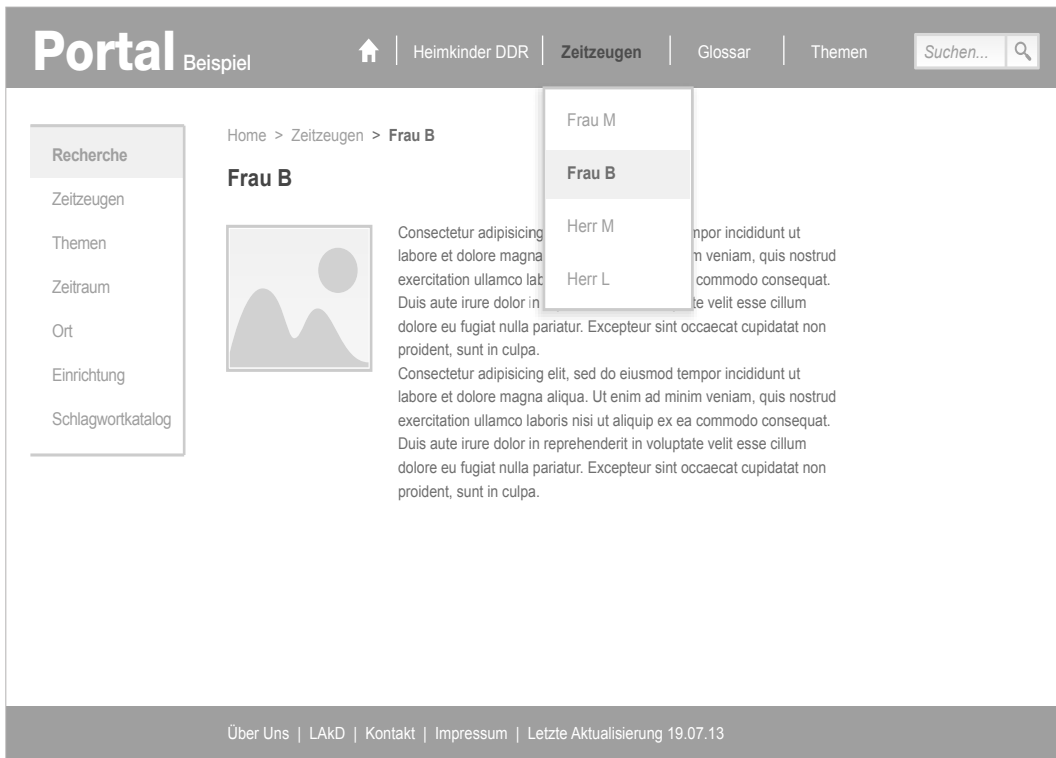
Portal Beispiel

Heimkinder DDR | Zeitzeugen | Glossar | Themen

Suchen...

Frau M

Frau B

Herr M

Herr L

Recherche

Zeitzeugen

Themen

Zeitraum

Ort

Einrichtung

Schlagwortkatalog

Home > Zeitzeugen > Frau B

Frau B

Consectetur adipisicing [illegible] mpor incididunt ut labore et dolore magna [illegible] m veniam, quis nostrud exercitation ullamco lab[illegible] commodo consequat. Duis aute irure dolor in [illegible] te velit esse cillum dolore eu fugiat nulla pariatur. Excepteur sint occaecat cupidatat non proident, sunt in culpa.
Consectetur adipisicing elit, sed do eiusmod tempor incididunt ut labore et dolore magna aliqua. Ut enim ad minim veniam, quis nostrud exercitation ullamco laboris nisi ut aliquip ex ea commodo consequat. Duis aute irure dolor in reprehenderit in voluptate velit esse cillum dolore eu fugiat nulla pariatur. Excepteur sint occaecat cupidatat non proident, sunt in culpa.

Über Uns | LAkD | Kontakt | Impressum | Letzte Aktualisierung 19.07.13